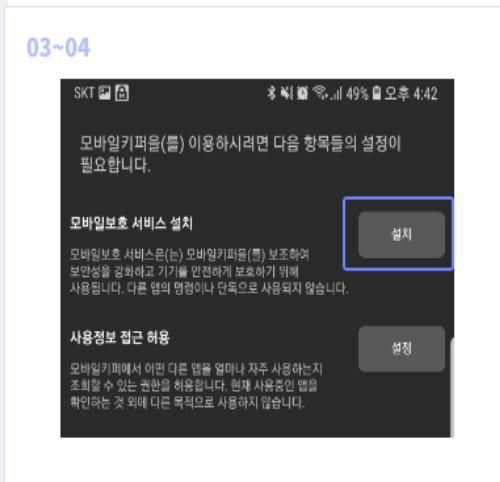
03~04

SKT

49% 오후 4:42

모바일키퍼을(를) 이용하시려면 다음 항목들의 설정이 필요합니다.

모바일보호 서비스 설치

모바일보호 서비스은(는) 모바일키퍼을(를) 보조하여 보안성을 강화하고 기기를 안전하게 보호하기 위해 사용됩니다. 다른 앱의 명령이나 단독으로 사용되지 않습니다.

설치

사용정보 접근 허용

모바일키퍼에서 어떤 다른 앱을 얼마나 자주 사용하는지 조회할 수 있는 권한을 허용합니다. 현재 사용중인 앱을 확인하는 것 외에 다른 목적으로 사용하지 않습니다.

설정